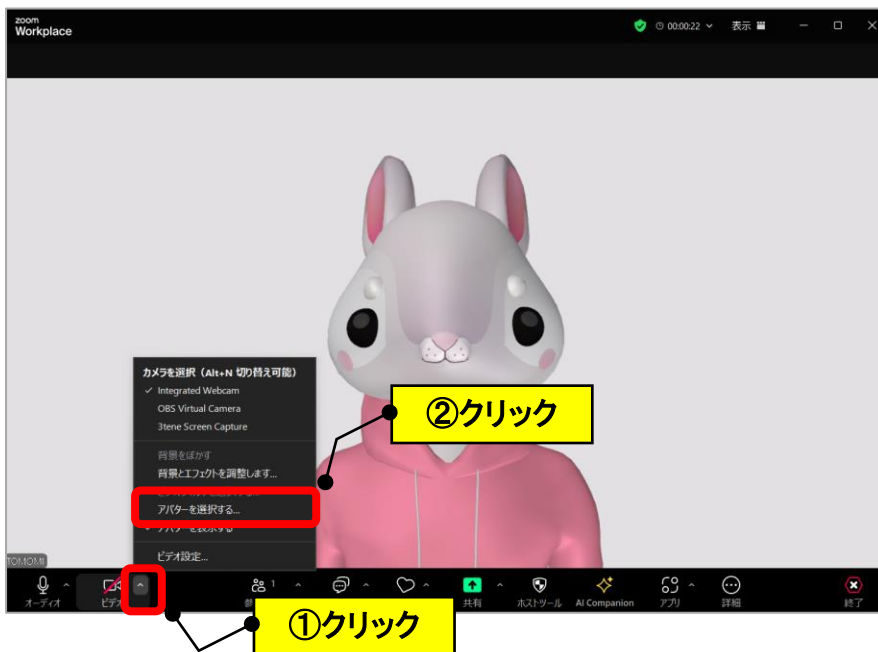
zoom Workplace

00:00:22 表示

カメラを選択（Alt+N 切り替え可能）
✓ Integrated Webcam
OBS Virtual Camera
3tene Screen Capture

背景をぼかす
背景とエフェクトを調整します...
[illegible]
アバターを選択する...
✓ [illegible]アバターを表示する
ビデオ設定...

②クリック

TOMOMI

オーディオ ビデ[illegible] 参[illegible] 1 共有 ホストツール AI Companion アプリ 詳細 終了

①クリック